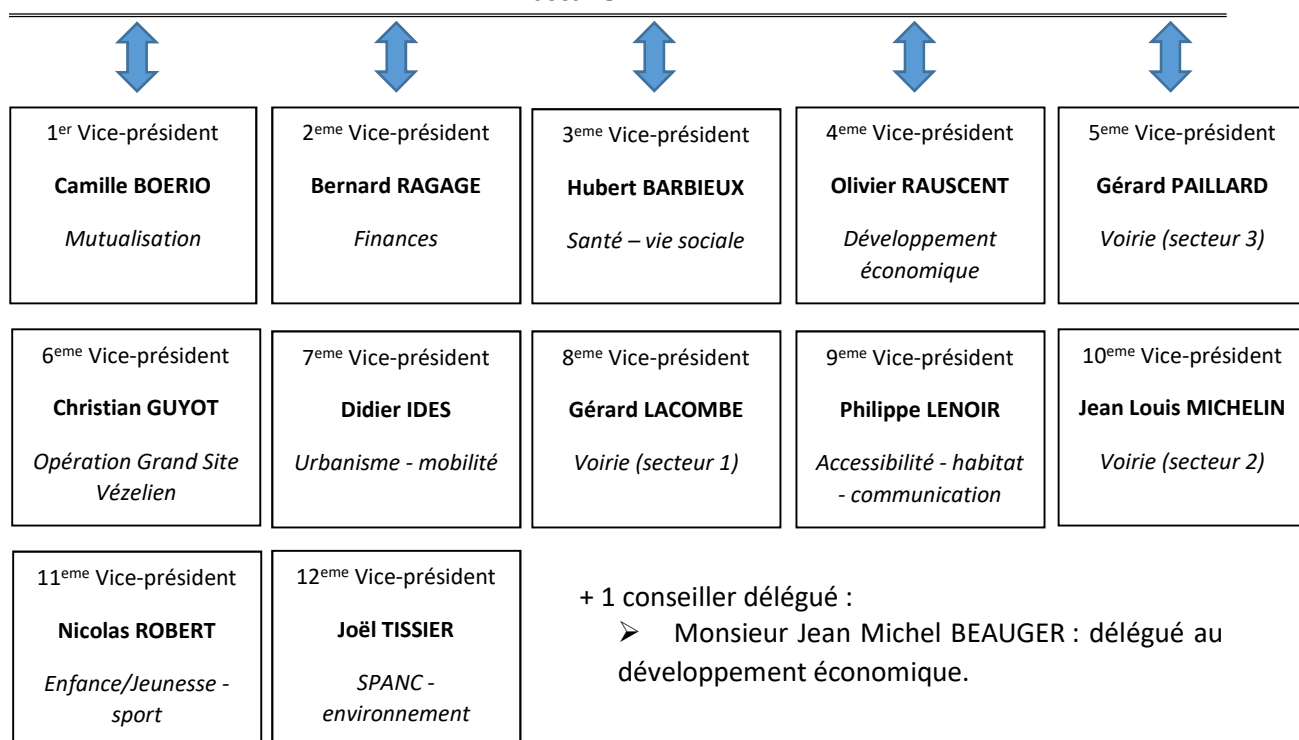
1$^{er}$ Vice-président

**Camille BOERIO**

*Mutualisation*

2$^{eme}$ Vice-président

**Bernard RAGAGE**

*Finances*

3$^{eme}$ Vice-président

**Hubert BARBIEUX**

*Santé – vie sociale*

4$^{eme}$ Vice-président

**Olivier RAUSCENT**

*Développement économique*

5$^{eme}$ Vice-président

**Gérard PAILLARD**

*Voirie (secteur 3)*

6$^{eme}$ Vice-président

**Christian GUYOT**

*Opération Grand Site Vézelien*

7$^{eme}$ Vice-président

**Didier IDES**

*Urbanisme - mobilité*

8$^{eme}$ Vice-président

**Gérard LACOMBE**

*Voirie (secteur 1)*

9$^{eme}$ Vice-président

**Philippe LENOIR**

*Accessibilité - habitat - communication*

10$^{eme}$ Vice-président

**Jean Louis MICHELIN**

*Voirie (secteur 2)*

11$^{eme}$ Vice-président

**Nicolas ROBERT**

*Enfance/Jeunesse - sport*

12$^{eme}$ Vice-président

**Joël TISSIER**

*SPANC - environnement*

+ 1 conseiller délégué :

➢ Monsieur Jean Michel BEAUGER : délégué au développement économique.